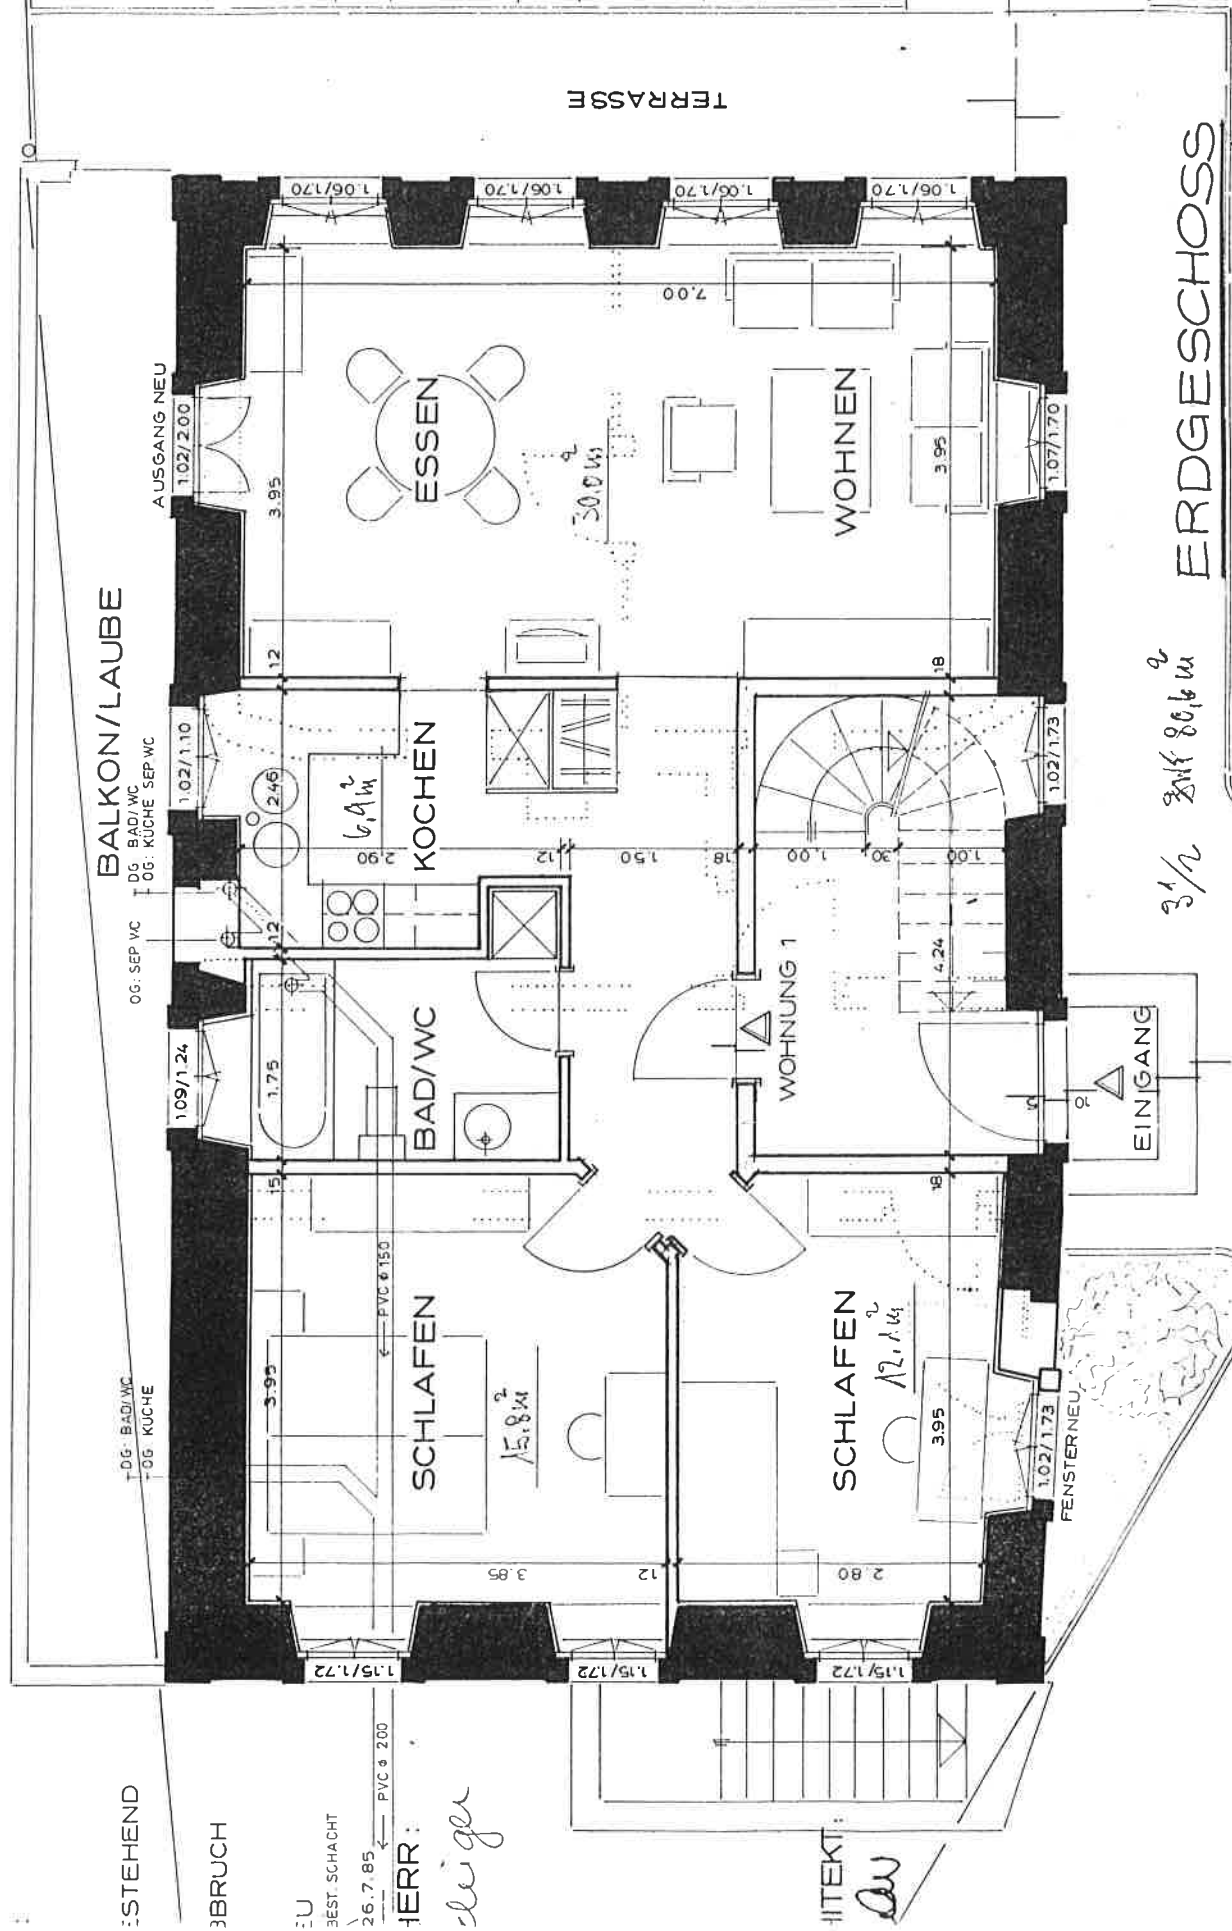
TERRASSE

1.06/1.70
1.06/1.70
1.06/1.70
1.06/1.70

7.00

AUSGANG NEU
1.02/2.00
3.95
ESSEN
$30.0 m^2$
WOHNEN
3.95
1.07/1.70

BALKON/LAUBE
DG: BAD/WC
OG: KÜCHE SEP WC
1.02/1.10
12
2.46
$6.9 m^2$
KOCHEN
2.90
12
1.50
18
1.00
30
1.00
18
1.02/1.73

OG: SEP WC
12
4.24
BAD/WC
WOHNUNG 1
1.75
109/1.24
EINGANG
10
5

15
18
PVC Ø 150
SCHLAFEN
$15.8 m^2$
SCHLAFEN
$12.1 m^2$
3.95
3.95
1.02/1.73
FENSTERNEU
DG: BAD/WC
OG: KÜCHE
3.85
12
2.80

1.15/1.72
1.15/1.72
1.15/1.72

ERDGESCHOSS
$3\frac{1}{2}$ Zi. $80.6 m^2$

ESTEHEND
BBRUCH
EU
BEST. SCHACHT
26.7.85
PVC Ø 200
HERR:
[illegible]
HITEKT:
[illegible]